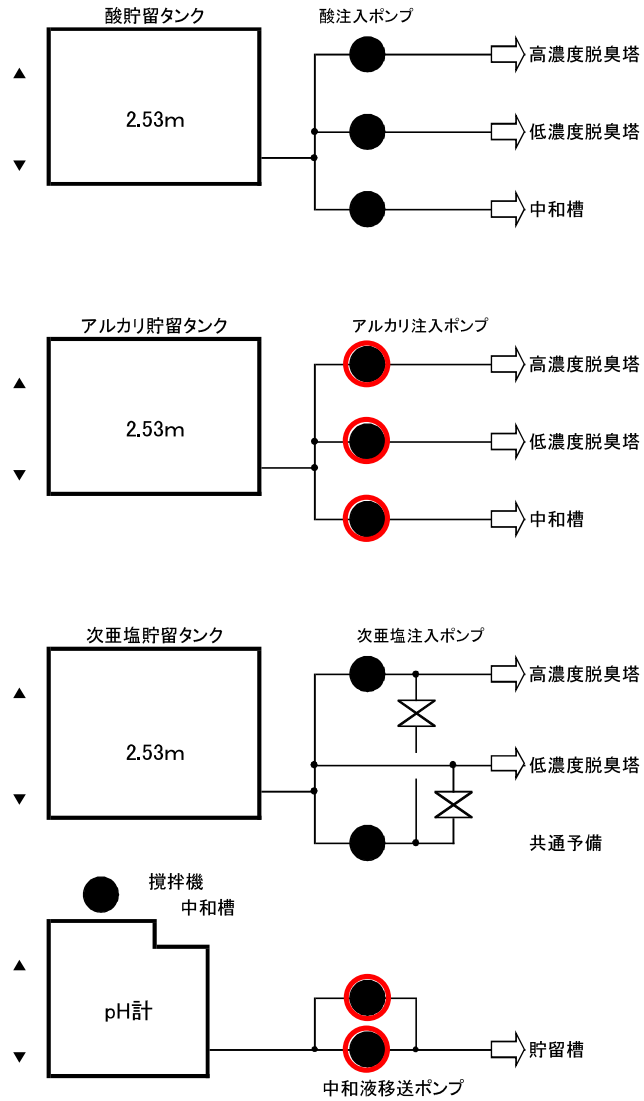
酸貯留タンク
▲
2.53m
▼
酸注入ポンプ
高濃度脱臭塔
低濃度脱臭塔
中和槽

アルカリ貯留タンク
▲
2.53m
▼
アルカリ注入ポンプ
高濃度脱臭塔
低濃度脱臭塔
中和槽

次亜塩貯留タンク
▲
2.53m
▼
次亜塩注入ポンプ
高濃度脱臭塔
低濃度脱臭塔
共通予備

撹拌機
中和槽
▲
pH計
▼
貯留槽
中和液移送ポンプ